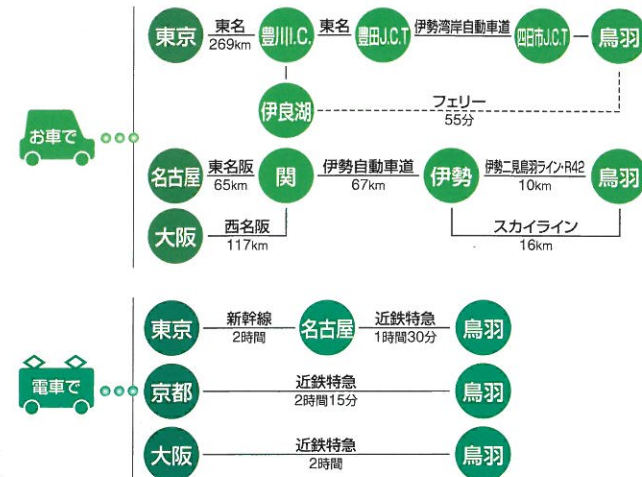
お車で

東京 東名 269km 豊川I.C. 東名 豊田J.C.T 伊勢湾岸自動車道 四日市J.C.T 鳥羽

伊良湖 フェリー 55分

名古屋 東名阪 65km 関 伊勢自動車道 67km 伊勢 伊勢二見鳥羽ライン・R42 10km 鳥羽

大阪 西名阪 117km

スカイライン 16km

電車で

東京 新幹線 2時間 名古屋 近鉄特急 1時間30分 鳥羽

京都 近鉄特急 2時間15分 鳥羽

大阪 近鉄特急 2時間 鳥羽